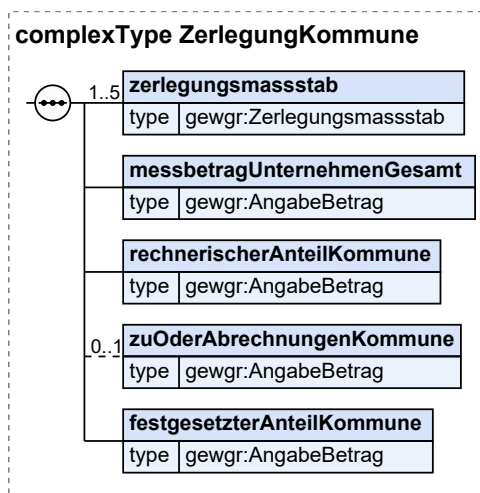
complexType ZerlegungKommune

1..5

zerlegungsmassstab

| type | gewgr:Zerlegungsmassstab |
|---|---|

messbetragUnternehmenGesamt

| type | gewgr:AngabeBetrag |
|---|---|

rechnerischerAnteilKommune

| type | gewgr:AngabeBetrag |
|---|---|

0..1

zuOderAbrechnungenKommune

| type | gewgr:AngabeBetrag |
|---|---|

festgesetzterAnteilKommune

| type | gewgr:AngabeBetrag |
|---|---|